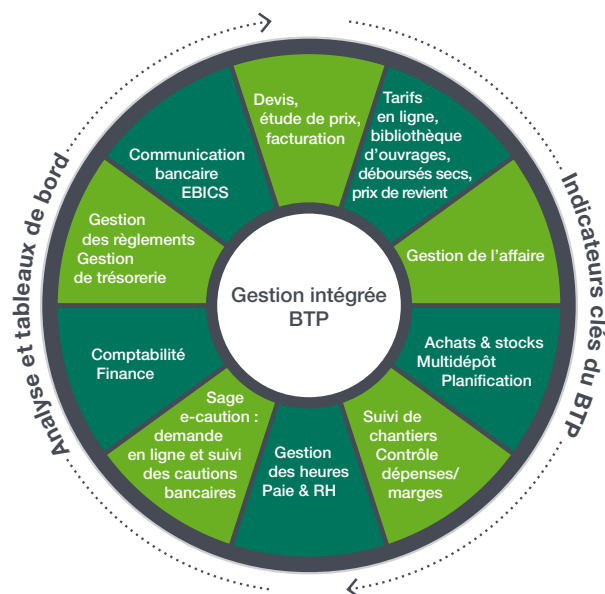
Gestion intégrée BTP

Devis, étude de prix, facturation

Tarifs en ligne, bibliothèque d'ouvrages, déboursés secs, prix de revient

Gestion de l'affaire

Achats & stocks Multidépôt Planification

Suivi de chantiers Contrôle dépenses/ marges

Gestion des heures Paie & RH

Sage e-caution : demande en ligne et suivi des cautions bancaires

Comptabilité Finance

Gestion des règlements Gestion de trésorerie

Communication bancaire EBICS

Analyse et tableaux de bord

Indicateurs clés du BTP